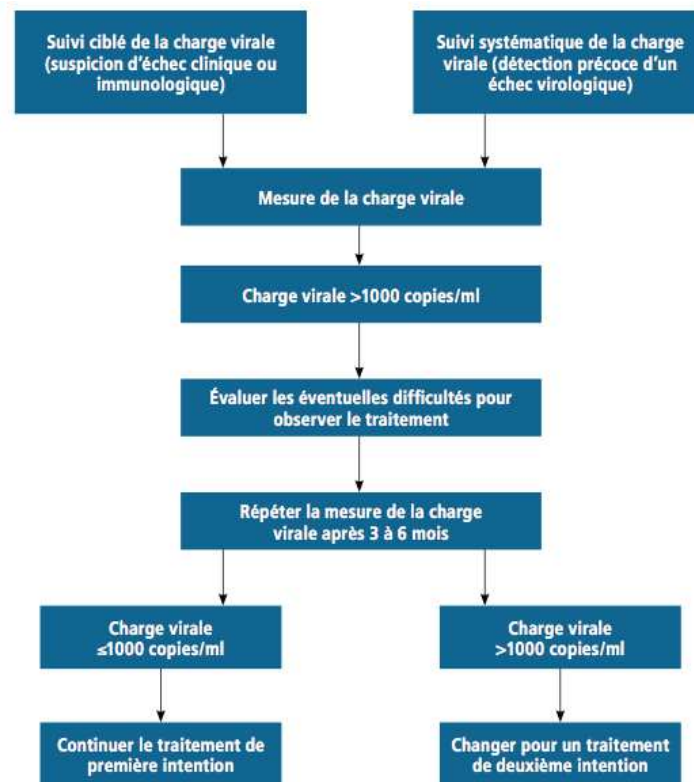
Suivi ciblé de la charge virale (suspicion d'échec clinique ou immunologique)

Suivi systématique de la charge virale (détection précoce d'un échec virologique)

Mesure de la charge virale

Charge virale >1000 copies/ml

Évaluer les éventuelles difficultés pour observer le traitement

Répéter la mesure de la charge virale après 3 à 6 mois

Charge virale ≤1000 copies/ml

Charge virale >1000 copies/ml

Continuer le traitement de première intention

Changer pour un traitement de deuxième intention